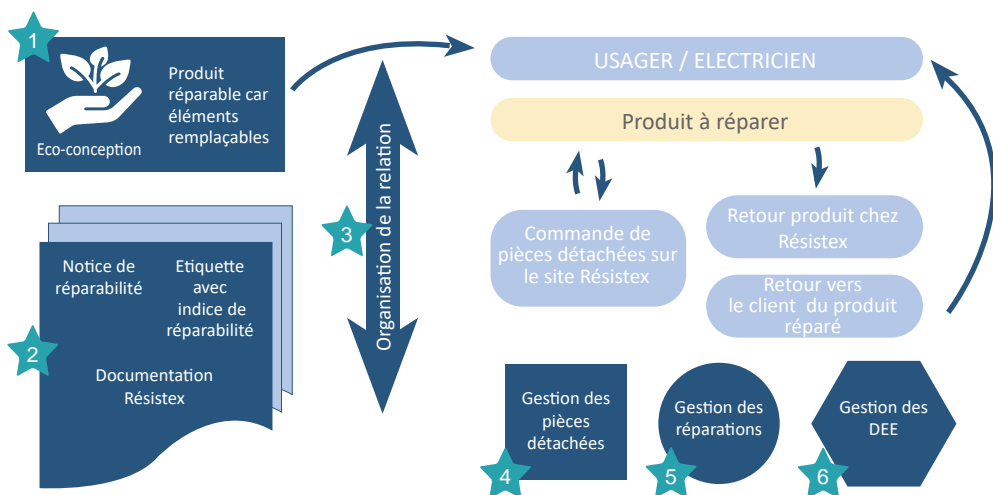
1

Eco-conception

Produit réparable car éléments remplaçables

2

Notice de réparabilité

Etiquette avec indice de réparabilité

Documentation Résistex

3

Organisation de la relation

USAGER / ELECTRICIEN

Produit à réparer

Commande de pièces détachées sur le site Résistex

Retour produit chez Résistex

Retour vers le client du produit réparé

Gestion des pièces détachées

4

Gestion des réparations

5

Gestion des DEE

6